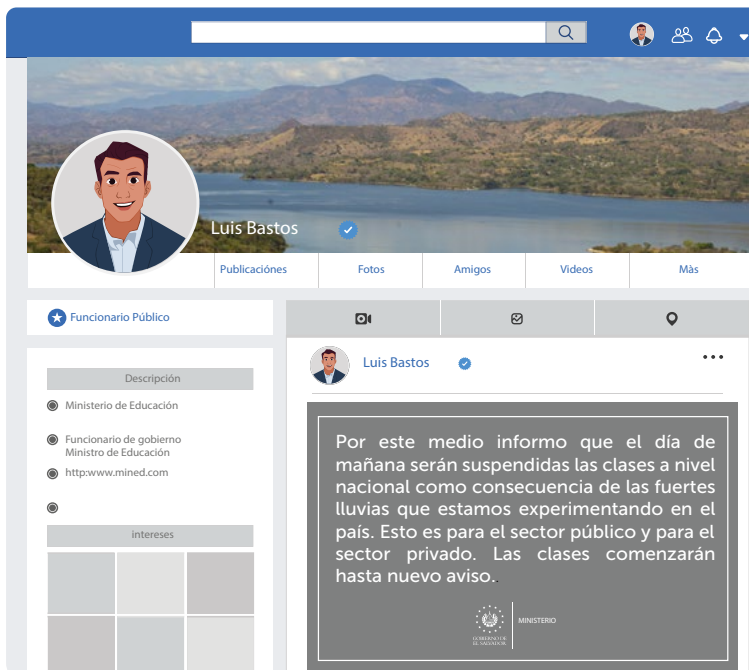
Luis Bastos

Publicaciones | Fotos | Amigos | Videos | Màs

Funcionario Público

Descripción

Ministerio de Educación

Funcionario de gobierno
Ministro de Educación

http:www.mined.com

intereses

Luis Bastos

...

Por este medio informo que el día de mañana serán suspendidas las clases a nivel nacional como consecuencia de las fuertes lluvias que estamos experimentando en el país. Esto es para el sector público y para el sector privado. Las clases comenzarán hasta nuevo aviso.

GOBIERNO DE EL SALVADOR | MINISTERIO